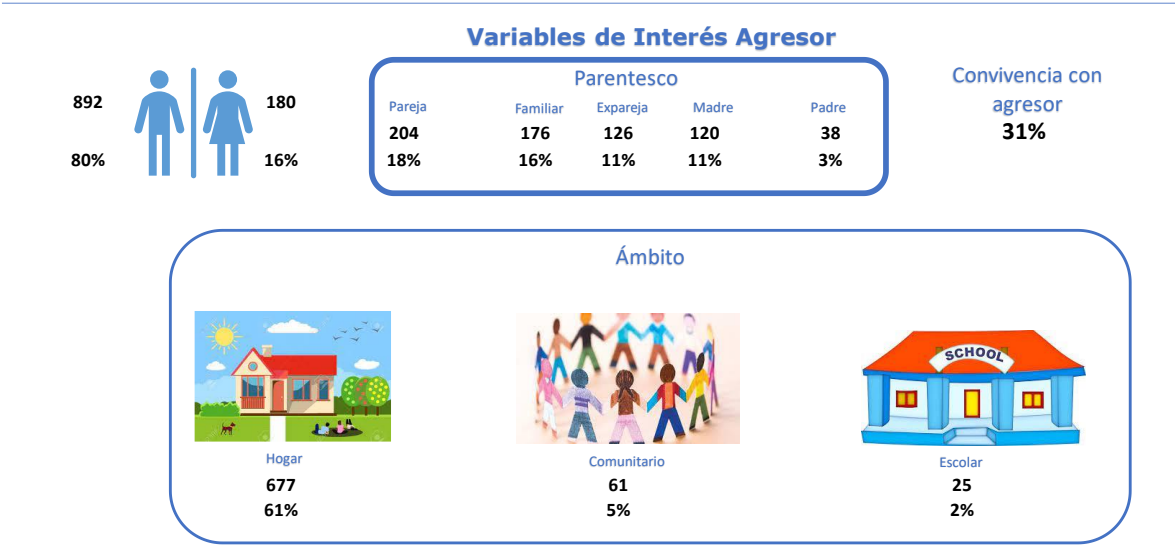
Variables de Interés Agresor

892 180

80% 16%

Parentesco

| Pareja | Familiar | Expareja | Madre | Padre |
|---|---|---|---|---|
| 204 | 176 | 126 | 120 | 38 |
| 18% | 16% | 11% | 11% | 3% |

Convivencia con agresor
31%

Ámbito

SCHOOL

| Hogar | Comunitario | Escolar |
|---|---|---|
| 677 | 61 | 25 |
| 61% | 5% | 2% |